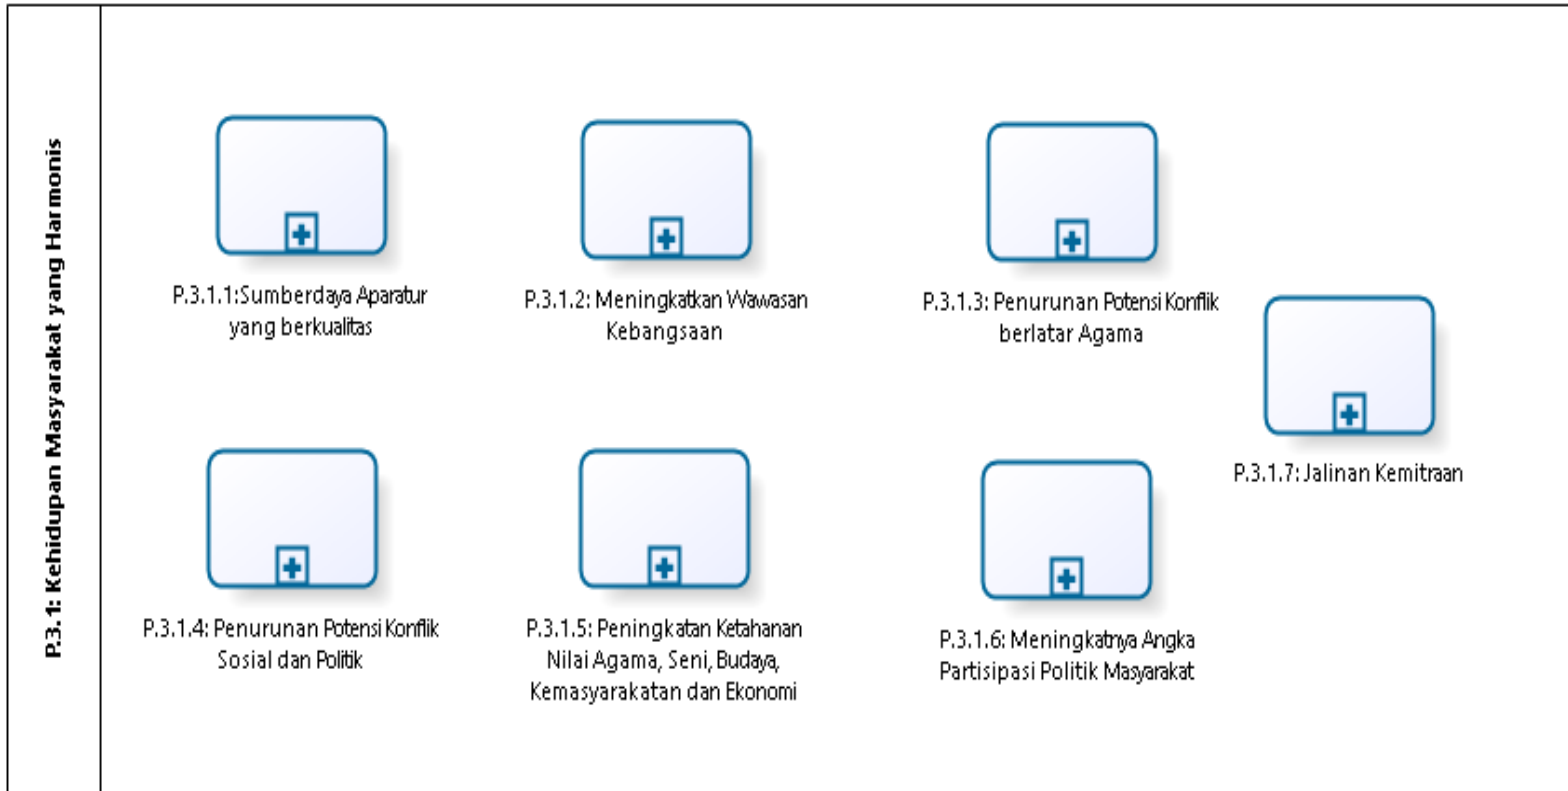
P.3.1: Kehidupan Masyarakat yang Harmonis

P.3.1.1:Sumberdaya Aparatur yang berkualitas

P.3.1.2: Meningkatkan Wawasan Kebangsaan

P.3.1.3: Penurunan Potensi Konflik berlatar Agama

P.3.1.7: Jalinan Kemitraan

P.3.1.4: Penurunan Potensi Konflik Sosial dan Politik

P.3.1.5: Peningkatan Ketahanan Nilai Agama, Seni, Budaya, Kemasyarakatan dan Ekonomi

P.3.1.6: Meningkatnya Angka Partisipasi Politik Masyarakat